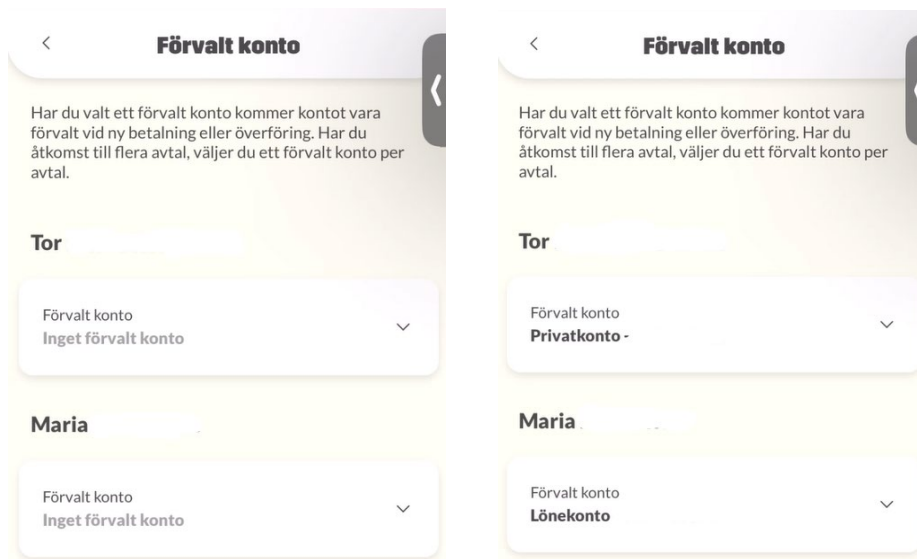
Förvalt konto

Har du valt ett förvalt konto kommer kontot vara förvalt vid ny betalning eller överföring. Har du åtkomst till flera avtal, väljer du ett förvalt konto per avtal.

Tor

Förvalt konto
Inget förvalt konto

Maria

Förvalt konto
Inget förvalt konto

Förvalt konto

Har du valt ett förvalt konto kommer kontot vara förvalt vid ny betalning eller överföring. Har du åtkomst till flera avtal, väljer du ett förvalt konto per avtal.

Tor

Förvalt konto
Privatkonto -

Maria

Förvalt konto
Lönekonto